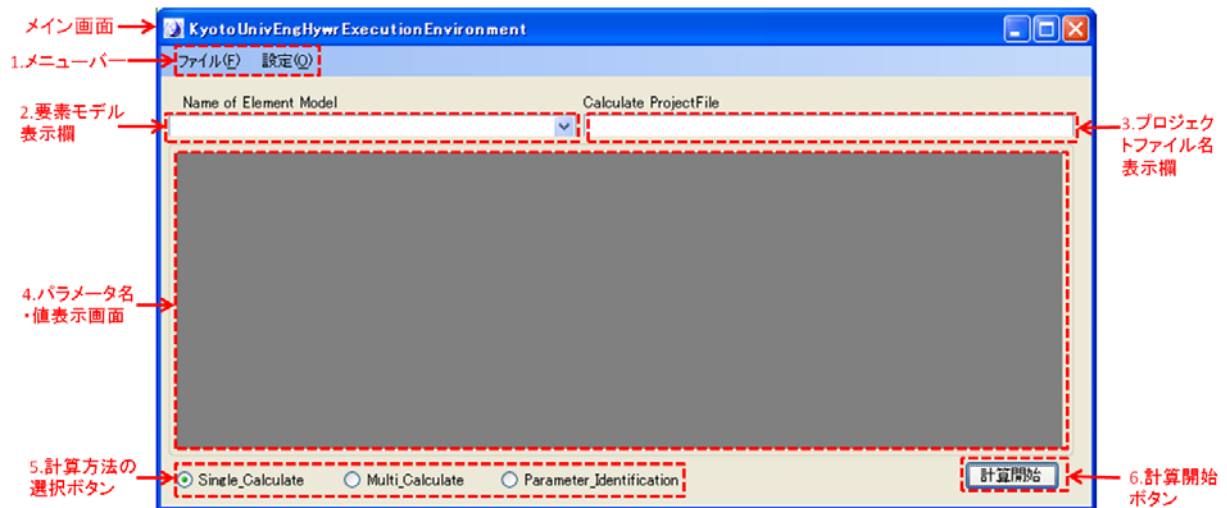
メイン画面

KyotoUnivEngHywrExecutionEnvironment

1.メニューバー

ファイル(F) 設定(O)

Name of Element Model

Calculate ProjectFile

2.要素モデル表示欄

3.プロジェクトファイル名表示欄

4.パラメータ名・値表示画面

5.計算方法の選択ボタン

Single_Calculate

Multi_Calculate

Parameter_Identification

計算開始

6.計算開始ボタン